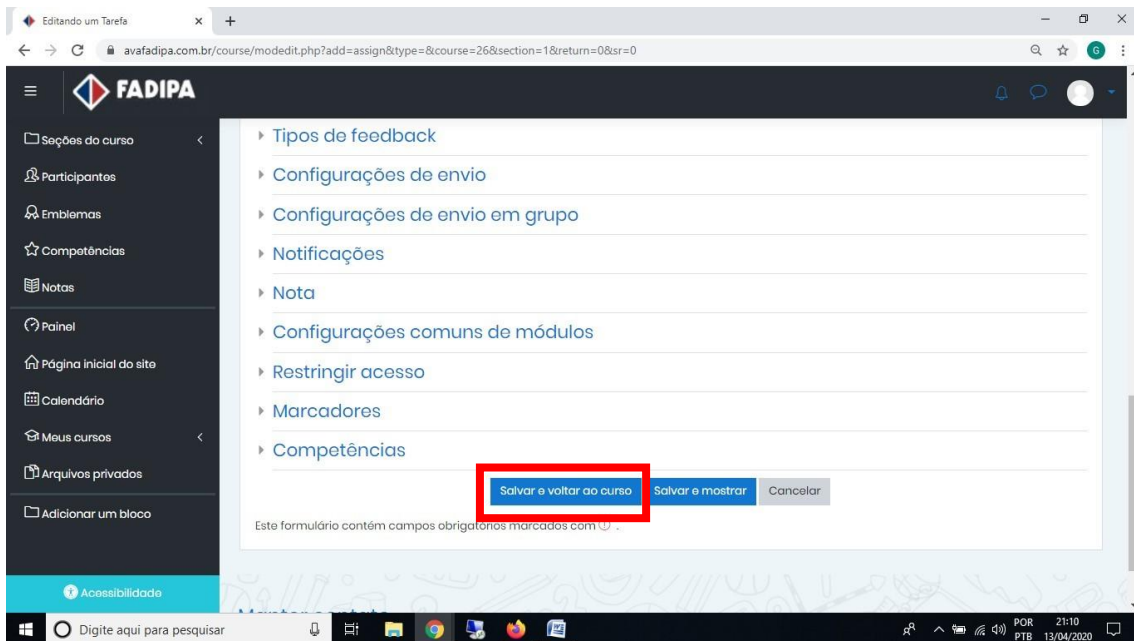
Editando um Tarefa

avafadipa.com.br/course/modedit.php?add=assign&type=&course=26&section=1&return=0&sr=0

FADIPA

Seções do curso
Participantes
Emblemas
Competências
Notas
Painel
Página inicial do site
Calendário
Meus cursos
Arquivos privados
Adicionar um bloco

Acessibilidade

Tipos de feedback
Configurações de envio
Configurações de envio em grupo
Notificações
Nota
Configurações comuns de módulos
Restringir acesso
Marcadores
Competências

Salvar e voltar ao curso
Salvar e mostrar
Cancelar

Este formulário contém campos obrigatórios marcados com ⓘ .

Digite aqui para pesquisar

POR PTB 21:10 13/04/2020